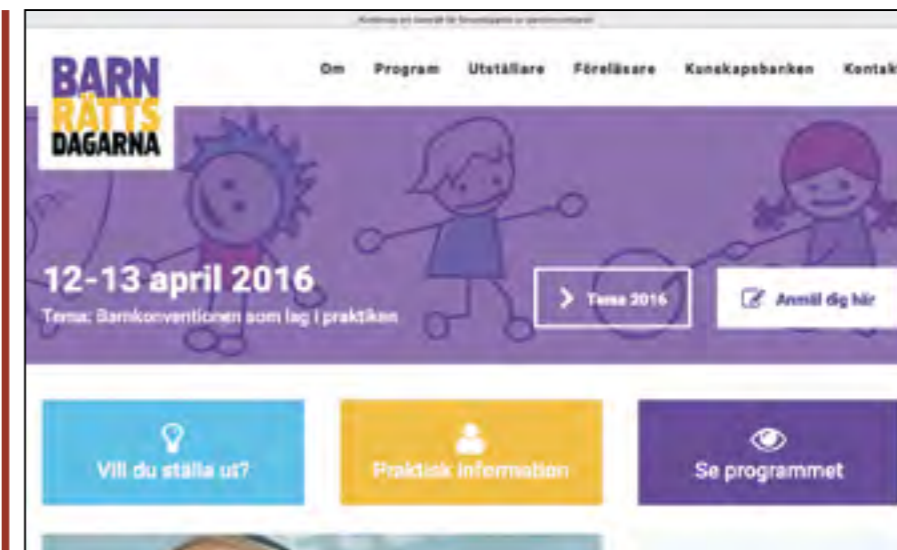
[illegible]

BARN RÄTTS DAGARNA

Om Program Utställare Föreläsare Kunskapsbanken Kontak

12-13 april 2016
Tema: Barnkonventionen som lag i praktiken

Tema 2016

Anmäl dig här

Vill du ställa ut?

Praktisk information

Se programmet